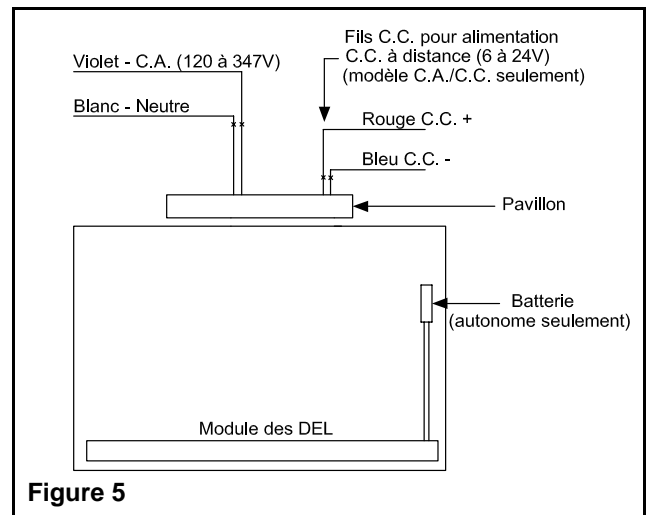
Violet - C.A. (120 à 347V)

Fils C.C. pour alimentation C.C. à distance (6 à 24V) (modèle C.A./C.C. seulement)

Blanc - Neutre

Rouge C.C. +

Bleu C.C. -

Pavillon

Batterie (autonome seulement)

Module des DEL

Figure 5